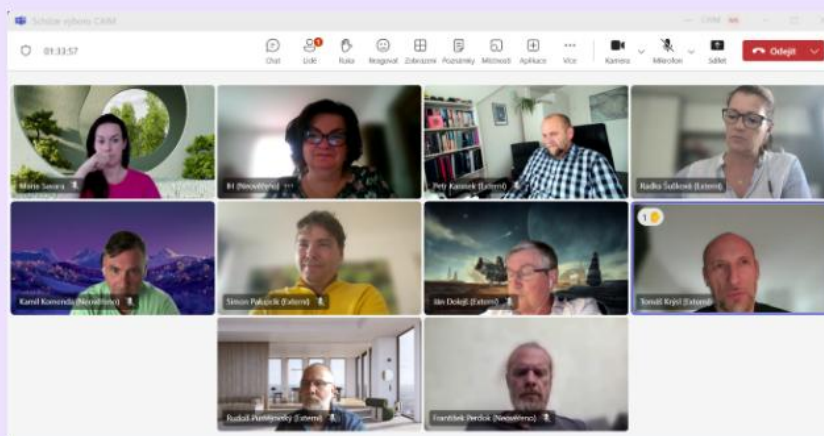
Schůze výboru CKAIT

01:33:57

Chat
Lidé
Ruka
Reagovat
Zobrazení
Poznámky
Místnosti
Aplikace
Více
Kamera
Mikrofon
Sdílet
Odejít

Marie Sesora

BI (Neověřeno)

Petr Kasinek (Externí)

Radka Šulková (Externí)

Kamil Komenda (Neověřeno)

Simon Pakuscik (Externí)

Jan Dolejš (Externí)

Tomáš Krýsl (Externí)

Rudolf Pumlěnský (Externí)

František Perdiok (Neověřeno)